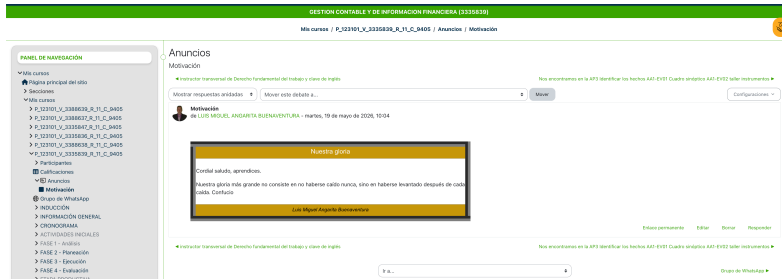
GESTION CONTABLE Y DE INFORMACION FINANCIERA (3335839)

Mis cursos / P_123101_V_3335839_R_11_C_9405 / Anuncios / Motivación

PANEL DE NAVEGACIÓN

Mis cursos
Página principal del sitio
Secciones
Mis cursos
P_123101_V_3388639_R_11_C_9405
P_123101_V_3388637_R_11_C_9405
P_123101_V_3335847_R_11_C_9405
P_123101_V_3335836_R_11_C_9405
P_123101_V_3388638_R_11_C_9405
P_123101_V_3335839_R_11_C_9405
Participantes
Calificaciones
Anuncios
Motivación
Grupo de WhatsApp
INDUCCIÓN
INFORMACIÓN GENERAL
CRONOGRAMA
ACTIVIDADES INICIALES
FASE 1 - Análisis
FASE 2 - Planeación
FASE 3 - Ejecución
FASE 4 - Evaluación

Anuncios
Motivación

◄ Instructor transversal de Derecho fundamental del trabajo y clave de ingles

Nos encontramos en la AP3 identificar los hechos A41-EV01 Cuadro sinóptico A41-EV02 taller instrumentos ►

Mostrar respuestas anidadas
Mover este debate a ...
Mover
Configuraciones

Motivación
de LUIS MIGUEL ANGARITA BUENAVENTURA - martes, 19 de mayo de 2026, 10:04

Nuestra gloria

Cordial saludo, aprendices.

Nuestra gloria más grande no consiste en no haberse caído nunca, sino en haberse levantado después de cada caída. Confucio

Luis Miguel Angarita Buenaventura

Enlace permanente Editar Borrar Responder

◄ Instructor transversal de Derecho fundamental del trabajo y clave de ingles

Nos encontramos en la AP3 identificar los hechos A41-EV01 Cuadro sinóptico A41-EV02 taller instrumentos ►

Ir a...

Grupo de WhatsApp ►